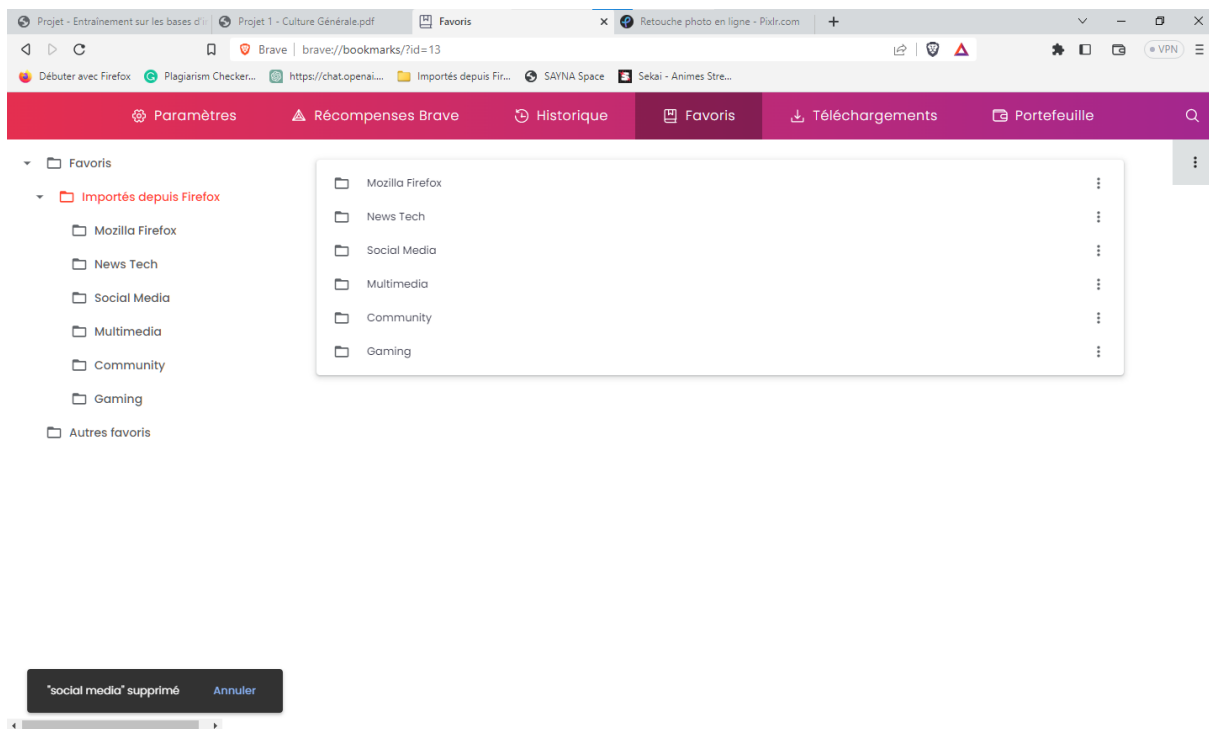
Projet - Entraînement sur les bases d'i
Projet 1 - Culture Générale.pdf
Favoris
Retouche photo en ligne - Pixlr.com

Brave | brave://bookmarks/?id=13
VPN

Débuter avec Firefox
Plagiarism Checker...
https://chat.openai...
Importés depuis Fir...
SAYNA Space
Sekai - Animes Stre...

Paramètres
Récompenses Brave
Historique
Favoris
Téléchargements
Portefeuille

Favoris
Importés depuis Firefox
Mozilla Firefox
News Tech
Social Media
Multimedia
Community
Gaming
Autres favoris

Mozilla Firefox
News Tech
Social Media
Multimedia
Community
Gaming

"social media" supprimé
Annuler